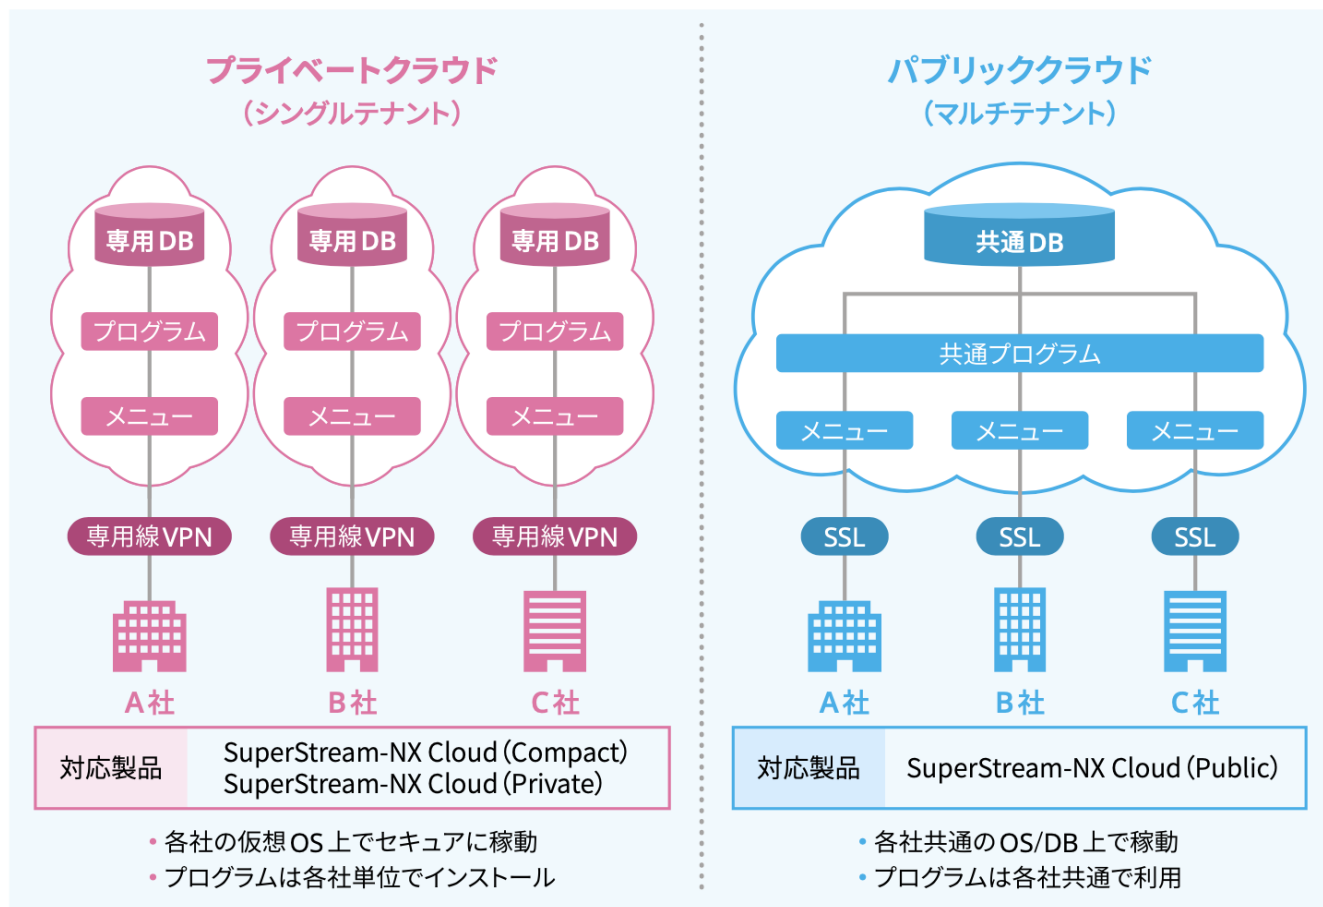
プライベートクラウド
(シングルテナント)

専用DB
プログラム
メニュー
専用線VPN
A社

専用DB
プログラム
メニュー
専用線VPN
B社

専用DB
プログラム
メニュー
専用線VPN
C社

| 対応製品 | SuperStream-NX Cloud (Compact) SuperStream-NX Cloud (Private) |
|---|---|

• 各社の仮想OS上でセキュアに稼動
• プログラムは各社単位でインストール

パブリッククラウド
(マルチテナント)

共通DB
共通プログラム
メニュー
メニュー
メニュー
SSL
SSL
SSL
A社
B社
C社

| 対応製品 | SuperStream-NX Cloud (Public) |
|---|---|

• 各社共通のOS/DB上で稼動
• プログラムは各社共通で利用